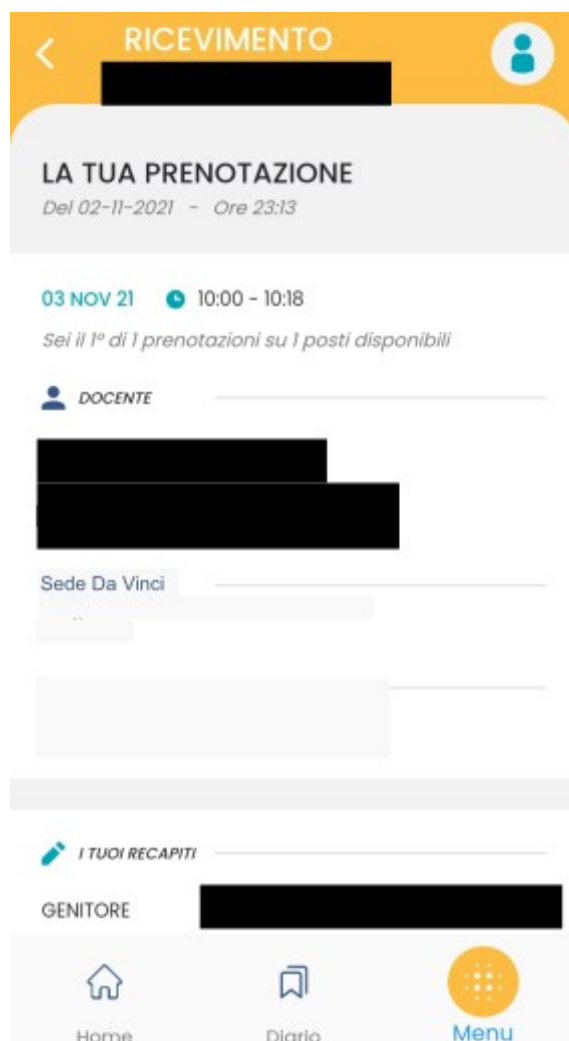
RICEVIMENTO

LA TUA PRENOTAZIONE
Del 02-11-2021 - Ore 23:13

03 NOV 21 10:00 - 10:18
Sei il 1º di 1 prenotazioni su 1 posti disponibili

DOCENTE

Sede Da Vinci

I TUOI RECAPITI

GENITORE

Home Diario Menu